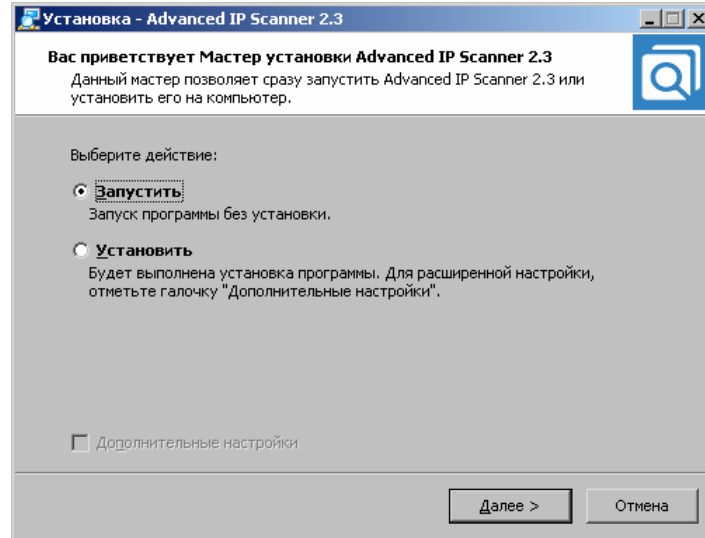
Установка - Advanced IP Scanner 2.3

Вас приветствует Мастер установки Advanced IP Scanner 2.3
Данный мастер позволяет сразу запустить Advanced IP Scanner 2.3 или установить его на компьютер.

Выберите действие:

Запустить
Запуск программы без установки.

Установить
Будет выполнена установка программы. Для расширенной настройки, отметьте галочку "Дополнительные настройки".

Дополнительные настройки

Далее >
Отмена